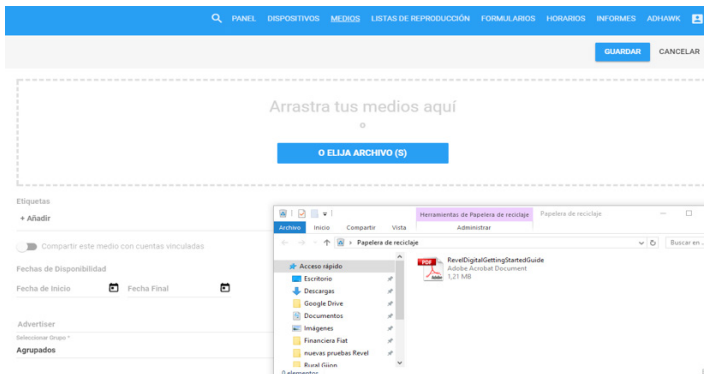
PANEL DISPOSITIVOS MEDIOS LISTAS DE REPRODUCCIÓN FORMULARIOS HORARIOS INFORMES ADHAWK

GUARDAR CANCELAR

Arrastra tus medios aquí

o

O ELIJA ARCHIVO (S)

Etiquetas

+ Añadir

Compartir este medio con cuentas vinculadas

Fechas de Disponibilidad

Fecha de Inicio

Fecha Final

Advertiser

Seleccionar Grupo *

Agrupados

Herramientas de Papelera de reciclaje Papelera de reciclaje

Archivo Inicio Compartir Vista Administrar

Papelera de reciclaje

Buscar en...

Acceso rápido

Escritorio

Descargas

Google Drive

Documentos

Imágenes

Financiera Fiat

nuevas pruebas Revel

Rural Gijon

0 elementos

RevelDigitalGettingStartedGuide

Adobe Acrobat Document

1,21 MB